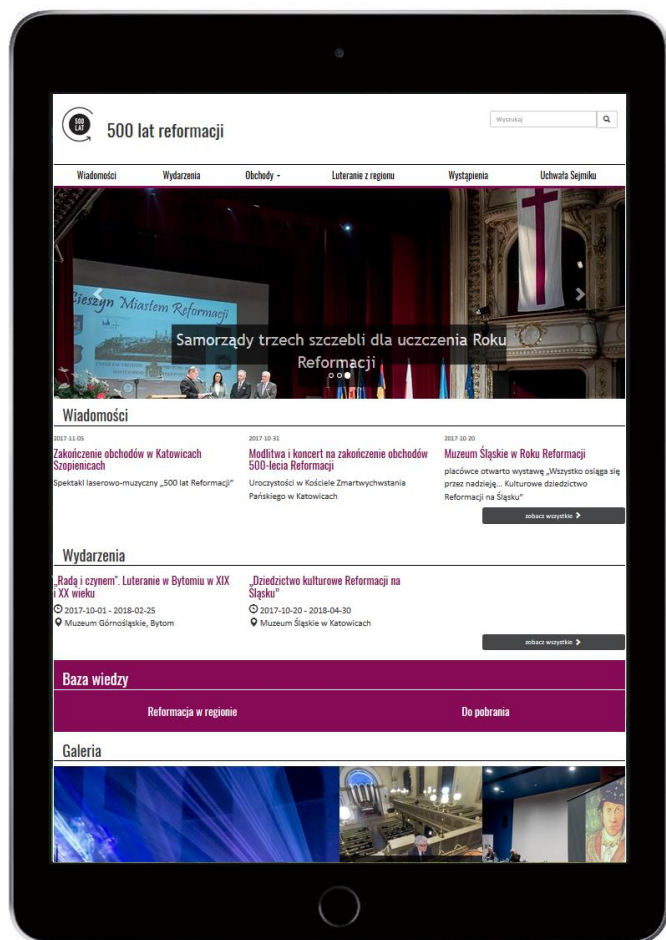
500 LAT

500 lat reformacji

Wyszukaj

Wiadomości | Wydarzenia | Obchody ▾ | Luteranie z regionu | Wystąpienia | Uchwała Sejmiku

Cieszyn Miastem Reformacji

Samorządy trzech szczebli dla uczczenia Roku Reformacji

Wiadomości

2017-11-05
Zakończenie obchodów w Katowicach Szopienicach
Spektakl laserowo-muzyczny „500 lat Reformacji"

2017-10-31
Modlitwa i koncert na zakończenie obchodów 500-lecia Reformacji
Uroczystości w Kościele Zmartwychwstania Pańskiego w Katowicach

2017-10-20
Muzeum Śląskie w Roku Reformacji
placówce otwarto wystawę „Wszystko osiąga się przez nadzieję... Kulturowe dziedzictwo Reformacji na Śląsku"

zobacz wszystkie

Wydarzenia

„Radą i czynem". Luteranie w Bytomiu w XIX i XX wieku
2017-10-01 - 2018-02-25
Muzeum Górnośląskie, Bytom

„Dziedzictwo kulturowe Reformacji na Śląsku"
2017-10-20 - 2018-04-30
Muzeum Śląskie w Katowicach

zobacz wszystkie

Baza wiedzy

Reformacja w regionie

Do pobrania

Galeria